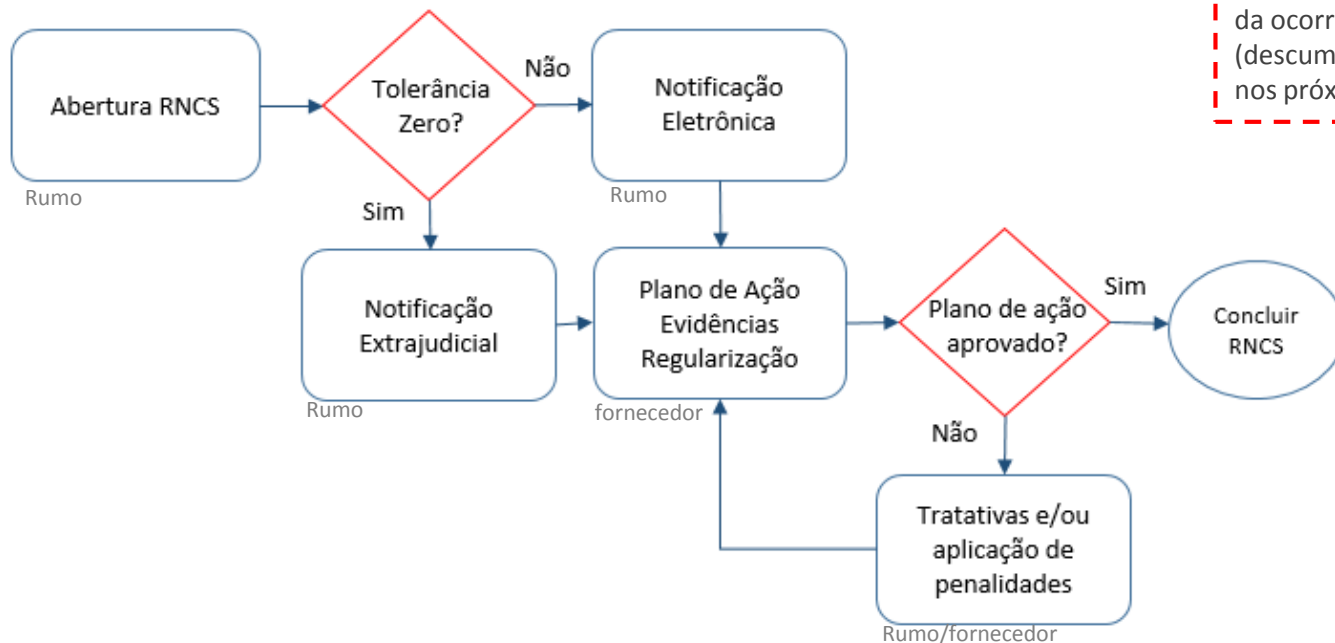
da ocorr
(descum
nos próx

Abertura RNCS

Rumo

Tolerância Zero?

Não

Sim

Notificação Eletrônica

Rumo

Notificação Extrajudicial

Rumo

Plano de Ação
Evidências
Regularização

fornecedor

Plano de ação aprovado?

Sim

Não

Concluir RNCS

Tratativas e/ou aplicação de penalidades

Rumo/fornecedor